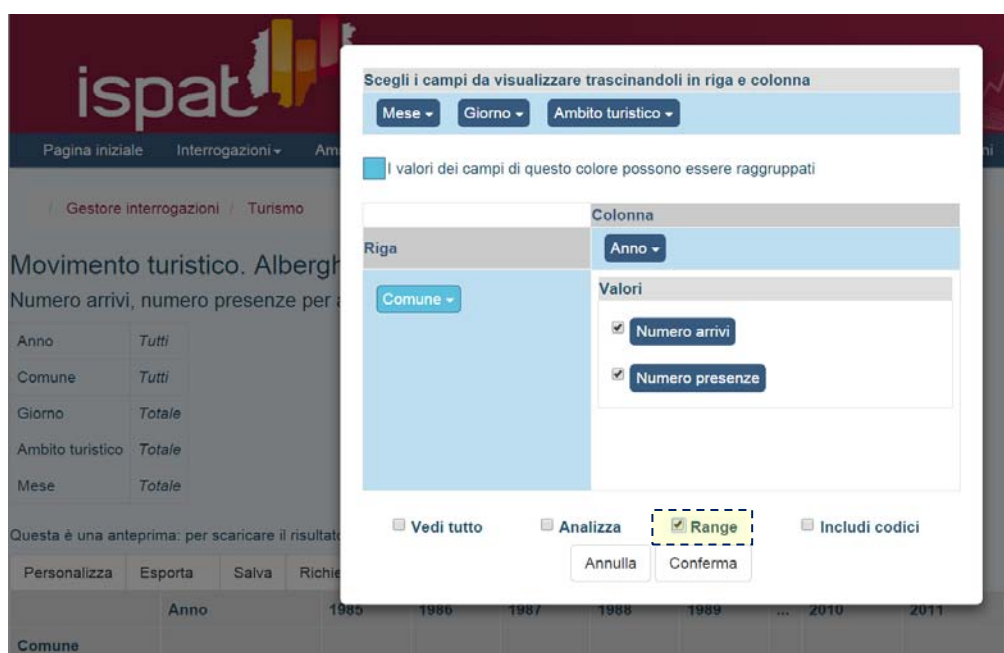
ispat

Pagina iniziale Interrogazioni Am ni

Gestore interrogazioni / Turismo

Movimento turistico. Albergh

Numero arrivi, numero presenze per a

| Anno | Tutti |
|---|---|
| Comune | Tutti |
| Giorno | Totale |
| Ambito turistico | Totale |
| Mese | Totale |

Questa è una anteprima: per scaricare il risultato

Personalizza Esporta Salva Richie

| | Anno | 1985 | 1986 | 1987 | 1988 | 1989 | ... | 2010 | 2011 |
|---|---|---|---|---|---|---|---|---|---|
| Comune | | | | | | | | | |

Scegli i campi da visualizzare trascinandoli in riga e colonna

Mese Giorno Ambito turistico

I valori dei campi di questo colore possono essere raggruppati

Colonna

Riga

Anno

Comune

Valori

Numero arrivi

Numero presenze

Vedi tutto Analizza Range Includi codici

Annulla Conferma